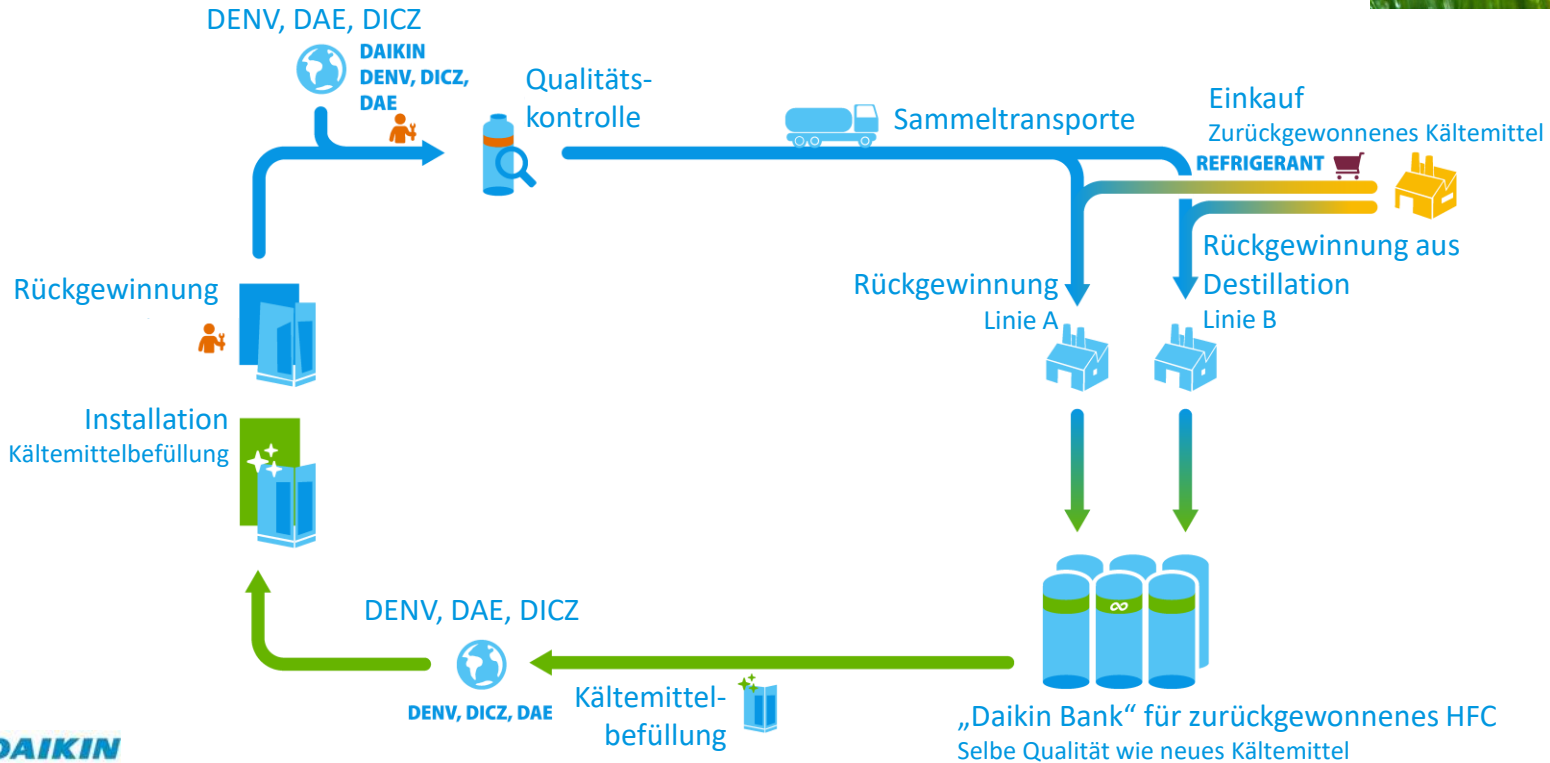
DENV, DAE, DICZ

DAIKIN
DENV, DICZ,
DAE

Qualitätskontrolle

Sammeltransporte

Einkauf
Zurückgewonnenes Kältemittel

REFRIGERANT

Rückgewinnung aus Destillation
Linie B

Rückgewinnung
Linie A

Rückgewinnung

Installation
Kältemittelbefüllung

DENV, DAE, DICZ

DENV, DICZ, DAE

Kältemittelbefüllung

„Daikin Bank“ für zurückgewonnenes HFC
Selbe Qualität wie neues Kältemittel

DAIKIN